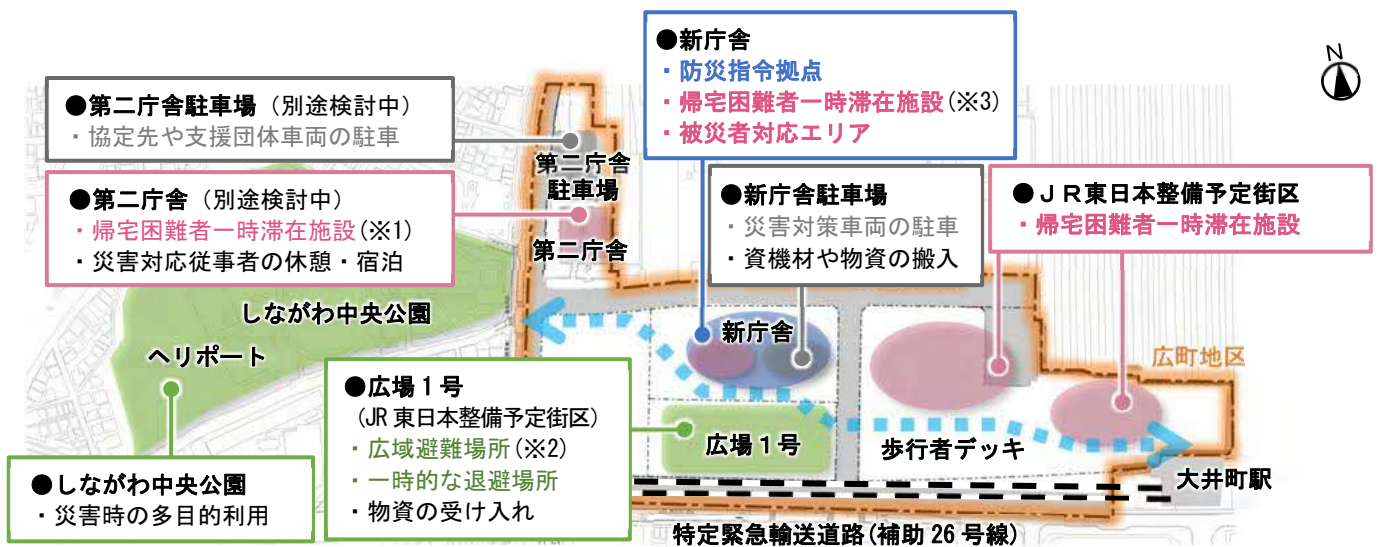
●新庁舎
・防災指令拠点
・帰宅困難者一時滞在施設（※3）
・被災者対応エリア

N

●第二庁舎駐車場（別途検討中）
・協定先や支援団体車両の駐車

第二庁舎
駐車場

●第二庁舎（別途検討中）
・帰宅困難者一時滞在施設（※1）
・災害対応従事者の休憩・宿泊

第二庁舎

●新庁舎駐車場
・災害対策車両の駐車
・資機材や物資の搬入

●ＪＲ東日本整備予定街区
・帰宅困難者一時滞在施設

しながわ中央公園

新庁舎

ヘリポート

広町地区

●広場１号
（JR 東日本整備予定街区）
・広域避難場所（※2）
・一時的な退避場所
・物資の受け入れ

広場１号

歩行者デッキ

大井町駅

●しながわ中央公園
・災害時の多目的利用

特定緊急輸送道路（補助 26 号線）